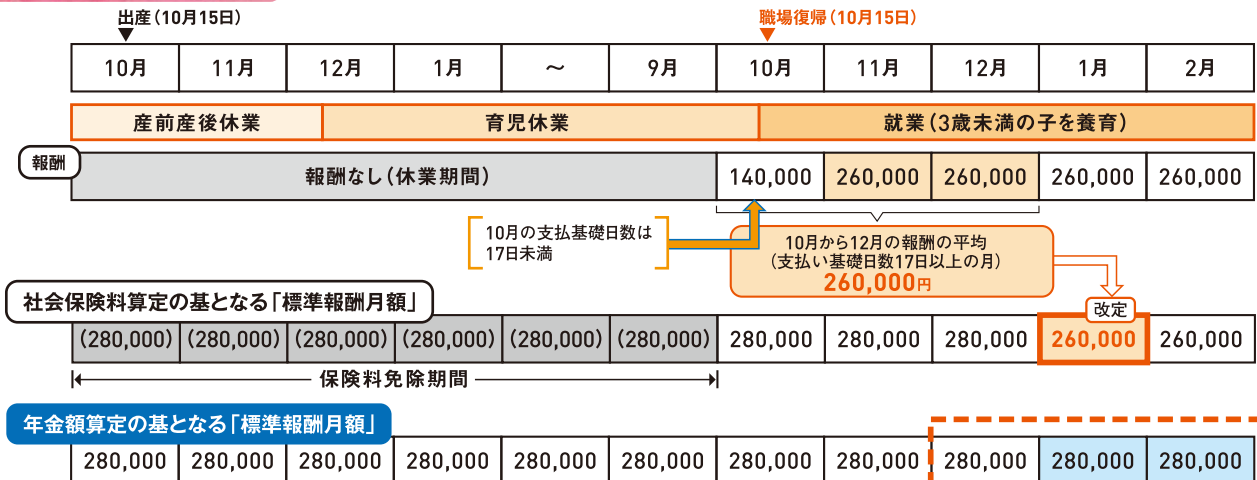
出産（10月15日）

職場復帰（10月15日）

| 10月 | 11月 | 12月 | 1月 | ～ | 9月 | 10月 | 11月 | 12月 | 1月 | 2月 |
|---|---|---|---|---|---|---|---|---|---|---|

産前産後休業　育児休業　就業（3歳未満の子を養育）

報酬

| 報酬なし（休業期間） | 140,000 | 260,000 | 260,000 | 260,000 | 260,000 |
|---|---|---|---|---|---|

10月の支払基礎日数は17日未満

10月から12月の報酬の平均（支払い基礎日数17日以上の月）
260,000円

社会保険料算定の基となる「標準報酬月額」

改定

| (280,000) | (280,000) | (280,000) | (280,000) | (280,000) | (280,000) | 280,000 | 280,000 | 280,000 | 260,000 | 260,000 |
|---|---|---|---|---|---|---|---|---|---|---|

保険料免除期間

年金額算定の基となる「標準報酬月額」

| 280,000 | 280,000 | 280,000 | 280,000 | 280,000 | 280,000 | 280,000 | 280,000 | 280,000 | 280,000 | 280,000 |
|---|---|---|---|---|---|---|---|---|---|---|